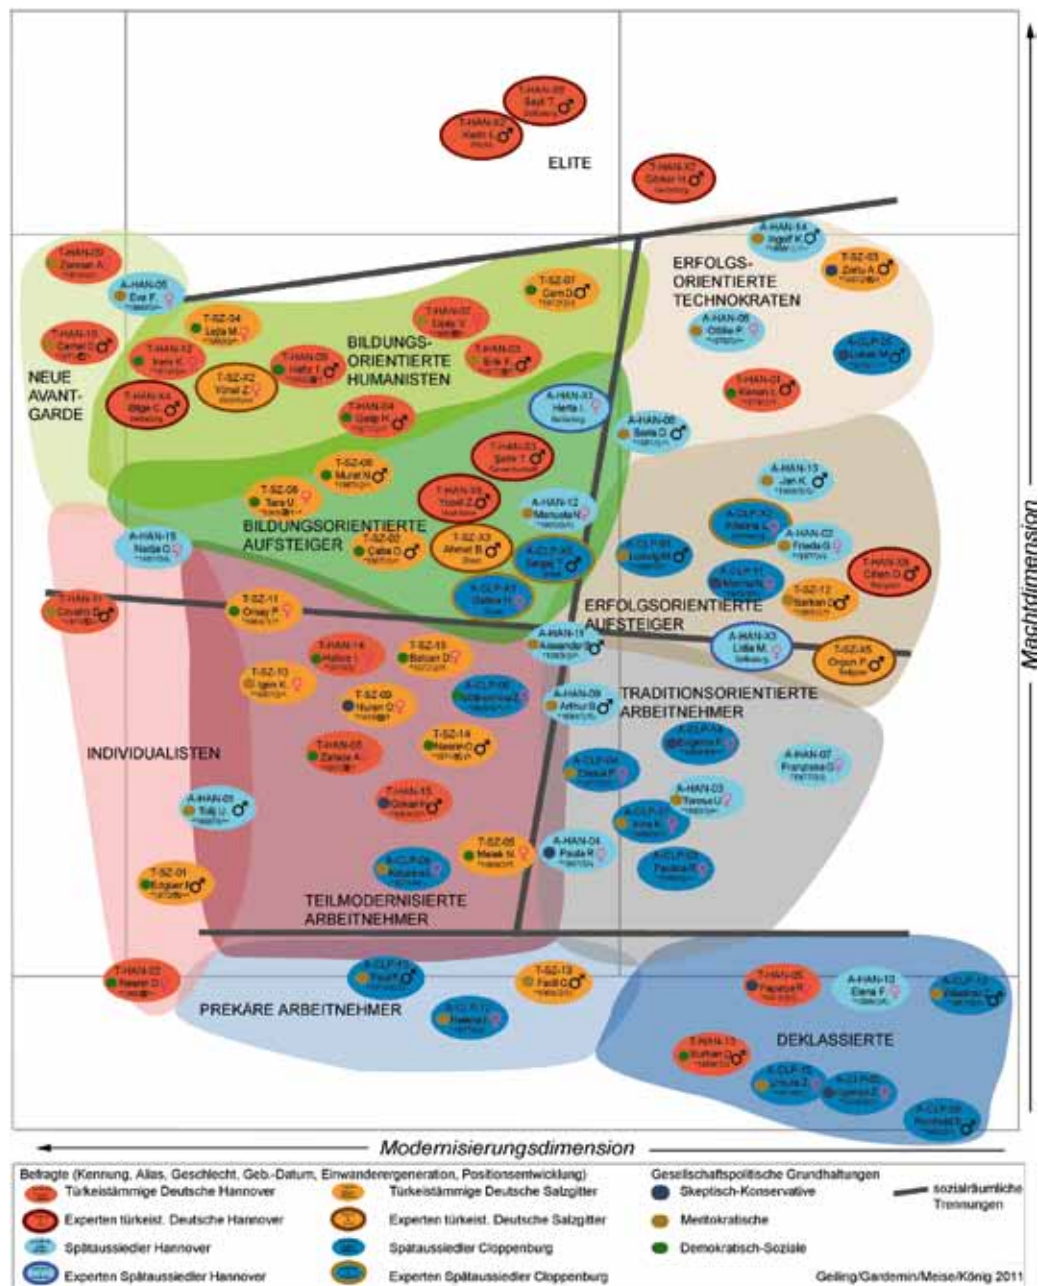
ELITE

NEUE AVANTGARDE

BILDUNGSORIENTIERTE HUMANISTEN

ERFOLGSORIENTIERTE TECHNOKRATEN

BILDUNGSORIENTIERTE AUFSTEIGER

ERFOLGSORIENTIERTE AUFSTEIGER

TRADITIONSORIENTIERTE ARBEITNEHMER

INDIVIDUALISTEN

TEILMODERNISIERTE ARBEITNEHMER

PREKÄRE ARBEITNEHMER

DEKLASSIERTE

T-HAN-09 Sevil T.
T-HAN-X2 Kerim I.
T-HAN-X1 Gökan H.
A-HAN-14 Ingolf K.
T-SZ-03 Zeliha A.
T-HAN-20 Zumrut A.
A-HAN-05 Eva F.
T-SZ-07 Cem D.
A-HAN-06 Ottilie P.
T-HAN-16 Cemal O.
T-SZ-04 Leila M.
T-HAN-07 Lale V.
T-HAN-X2 Ilhan K.
T-HAN-08 Hafiz T.
T-HAN-03 Erik K.
T-SZ-X2 Vimal Z.
T-HAN-X4 Bilge C.
T-HAN-04 Ugur H.
A-HAN-X1 Herta I.
T-HAN-01 Kenan I.
A-HAN-08 Sara D.
T-HAN-X3 Sahin T.
T-SZ-06 Murat N.
A-HAN-13 Jan K.
T-SZ-08 Tara U.
T-HAN-06 Yusuf Z.
A-HAN-12 Manuela N.
A-HAN-02 Frieda G.
A-HAN-15 Nadja O.
T-SZ-02 Cuba O.
T-SZ-X3 Ahmet B.
T-SZ-12 Serkan D.
T-HAN-X5 Cihan O.
T-HAN-11 Cevahir O.
T-SZ-11 Orsay P.
A-HAN-11 Alexander
A-HAN-X3 Lidia M.
T-SZ-X5 Orgun P.
T-HAN-14 Hakan I.
T-SZ-15 Batuan D.
T-SZ-10 Igen K.
T-SZ-09 Nuran O.
A-HAN-09 Arthur B.
T-HAN-05 Zehra A.
T-SZ-14 Nesrin O.
A-HAN-07 Franziska G.
A-HAN-01 Tolij U.
T-HAN-15
A-HAN-03 Teresa U.
T-SZ-05 Melek N.
A-HAN-04 Paula R.
T-SZ-01 Engin F.
T-HAN-02 Nesrin D.
T-SZ-13 Fadil C.
T-HAN-05 Papatya R.
A-HAN-10 Elena F.
T-HAN-10 Burhan O.

Machtdimension

Modernisierungsdimension

Befragte (Kennung, Alias, Geschlecht, Geb.-Datum, Einwanderergeneration, Positionsentwicklung)
Türkeistämmige Deutsche Hannover
Experten türkeist. Deutsche Hannover
Spätaussiedler Hannover
Experten Spätaussiedler Hannover
Türkeistämmige Deutsche Salzgitter
Experten türkeist. Deutsche Salzgitter
Spätaussiedler Cloppenburg
Experten Spätaussiedler Cloppenburg
Gesellschaftspolitische Grundhaltungen
Skeptisch-Konservative
Meritokratische
Demokratisch-Soziale
sozialräumliche Trennungen

Geiling/Gardemin/Meise/König 2011